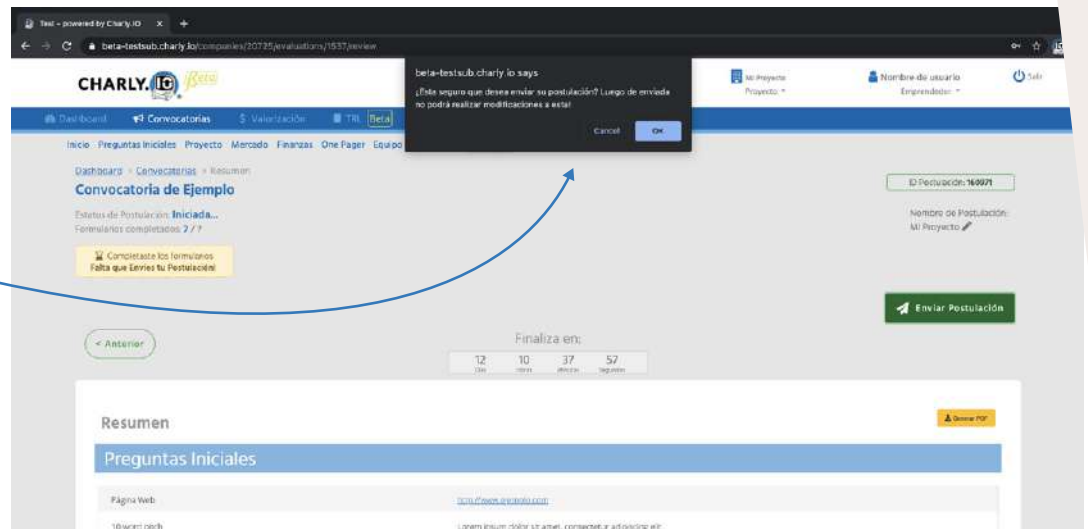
Test - powered by Charly.IO ×

beta-testsub.charly.io/companies/20735/evaluations/1537/review

CHARLY.IO Beta

beta-testsub.charly.io says
¿Está seguro que desea enviar su postulación? Luego de enviada no podrá realizar modificaciones a esta!
Cancel OK

Mi Proyecto
Proyecto

Nombre de usuario
Emprendedor

Salir

Dashboard Convocatorias Valorización TRL Beta

Inicio Preguntas Iniciales Proyecto Mercado Finanzas One Pager Equipo

Dashboard > Convocatorias > Resumen

Convocatoria de Ejemplo

Estatus de Postulación: Iniciada...
Formularios completados: 7 / 7

Completaste los formularios
Falta que Envíes tu Postulación!

ID Postulación: 160071

Nombre de Postulación:
Mi Proyecto

Enviar Postulación

< Anterior

Finaliza en:

| 12 | 10 | 37 | 57 |
|---|---|---|---|
| Días | Horas | Minutos | Segundos |

Resumen

Generar PDF

Preguntas Iniciales

Página Web

http://www.ejemplo.com

10 word pitch

Lorem ipsum dolor sit amet, consectetur adipiscing elit